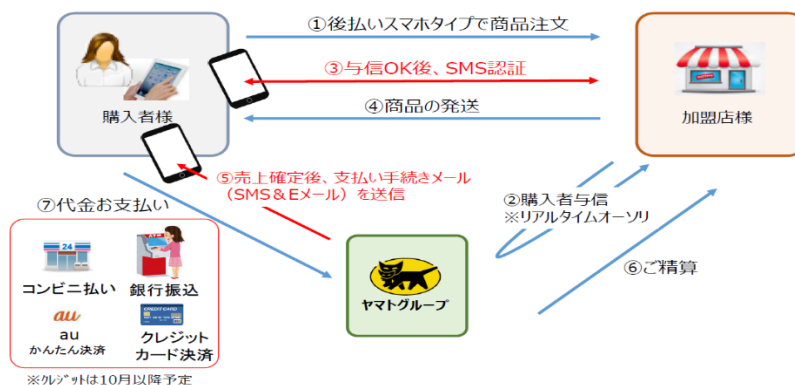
①後払いスマホタイプで商品注文

③与信OK後、SMS認証

④商品の発送

購入者様

加盟店様

⑤売上確定後、支払い手続きメール（SMS＆Eメール）を送信

②購入者与信
※リアルタイムオーソリ

⑦代金お支払い

24

コンビニ払い

銀行振込

au
au
かんたん決済

クレジットカード決済

ヤマトグループ

⑥ご精算

※クレジットは10月以降予定